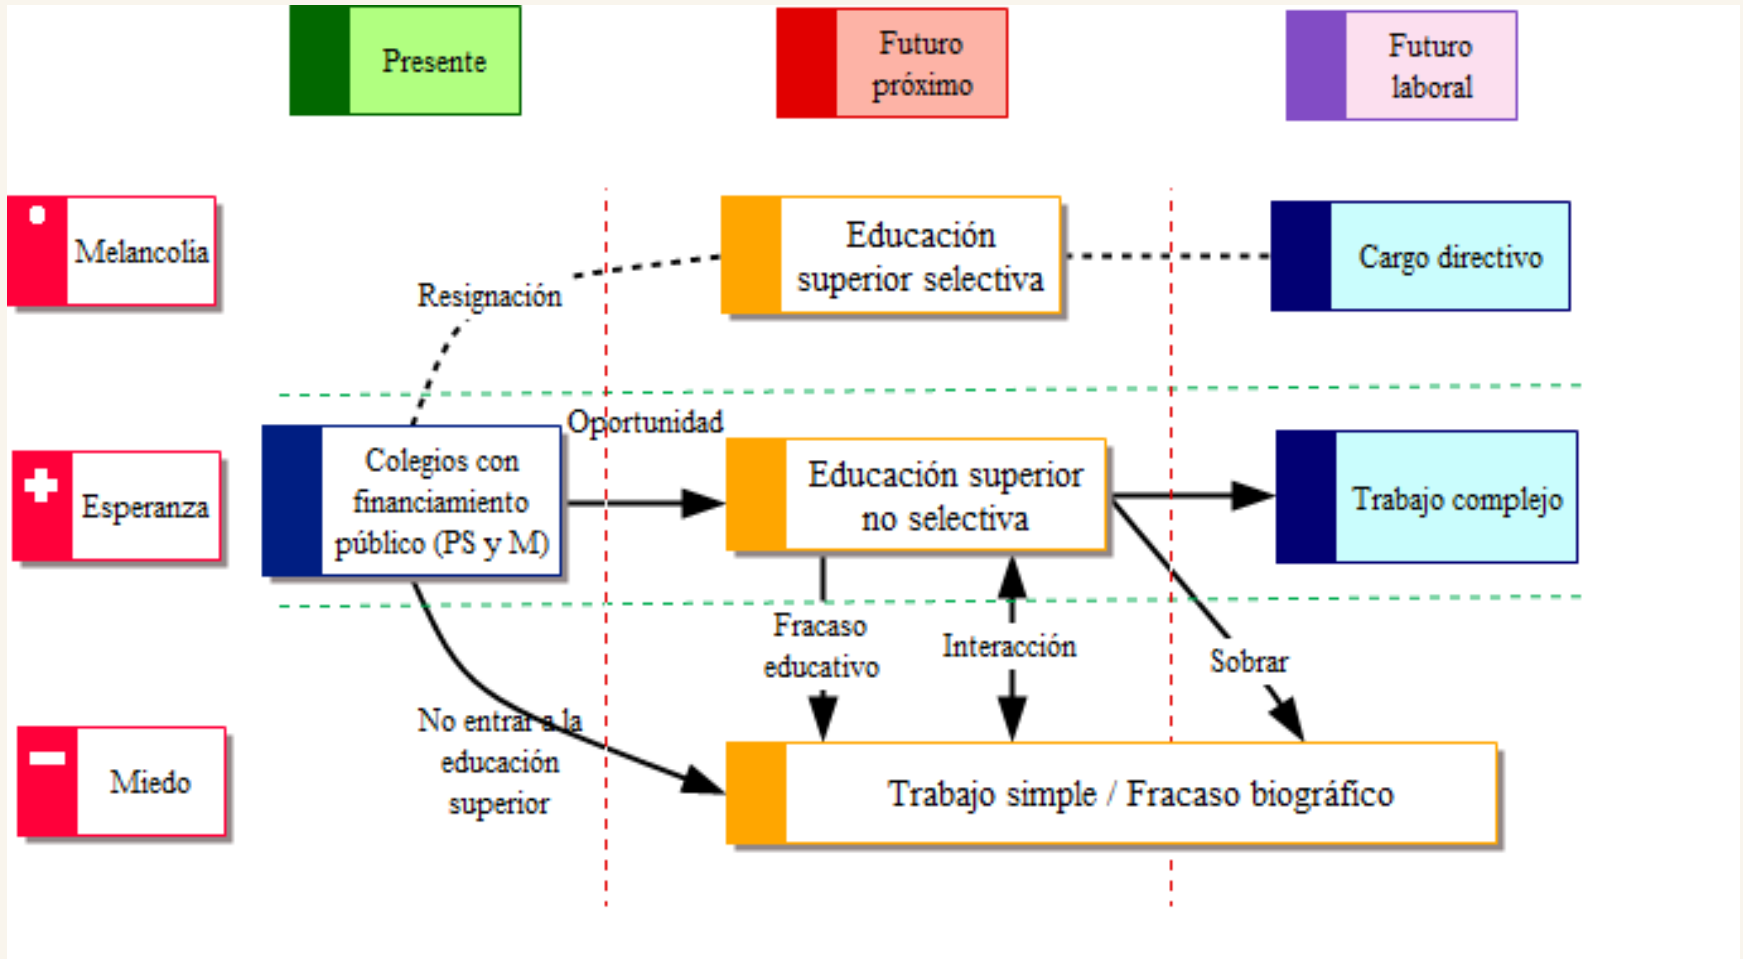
Presente

Futuro próximo

Futuro laboral

Melancolía

Esperanza

Miedo

Educación superior selectiva

Cargo directivo

Resignación

Oportunidad

Colegios con financiamiento público (PS y M)

Educación superior no selectiva

Trabajo complejo

Fracaso educativo

Interacción

Sobrar

No entrar a la educación superior

Trabajo simple / Fracaso biográfico